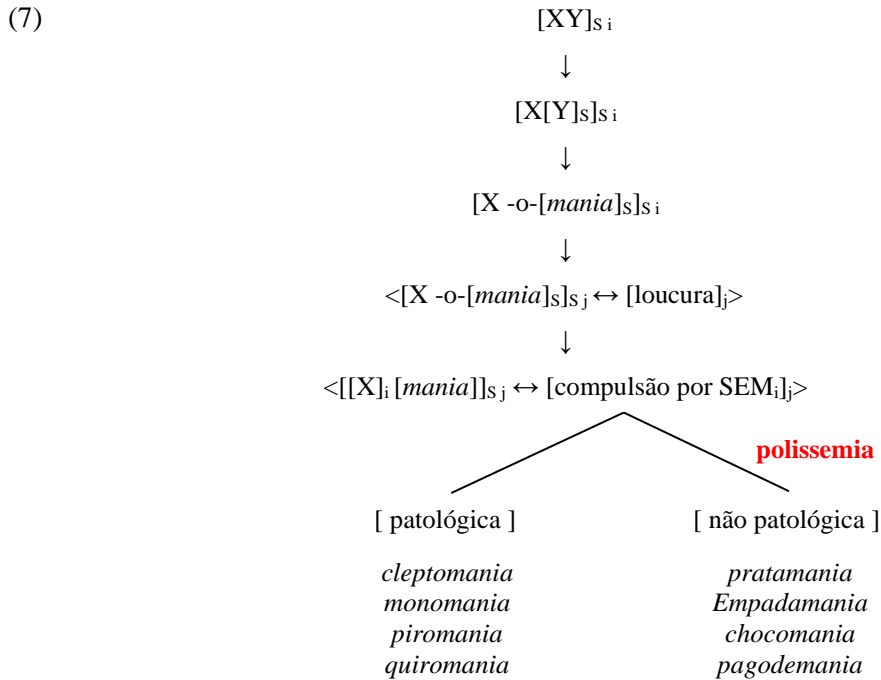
(7)

$[XY]_{S\ i}$

↓

$[X[Y]_S]_{S\ i}$

↓

$[X\text{ -o-}[\textit{mania}]_S]_{S\ i}$

↓

$<[X\text{ -o-}[\textit{mania}]_S]_{S\ j} \leftrightarrow [\text{loucura}]_j>$

↓

$<[[X]_i\,[\textit{mania}]]_{S\ j} \leftrightarrow [\text{compulsão por SEM}_i]_j>$

polissemia

[ patológica ]

*cleptomania*
*monomania*
*piromania*
*quiromania*

[ não patológica ]

*pratamania*
*Empadamania*
*chocomania*
*pagodemania*